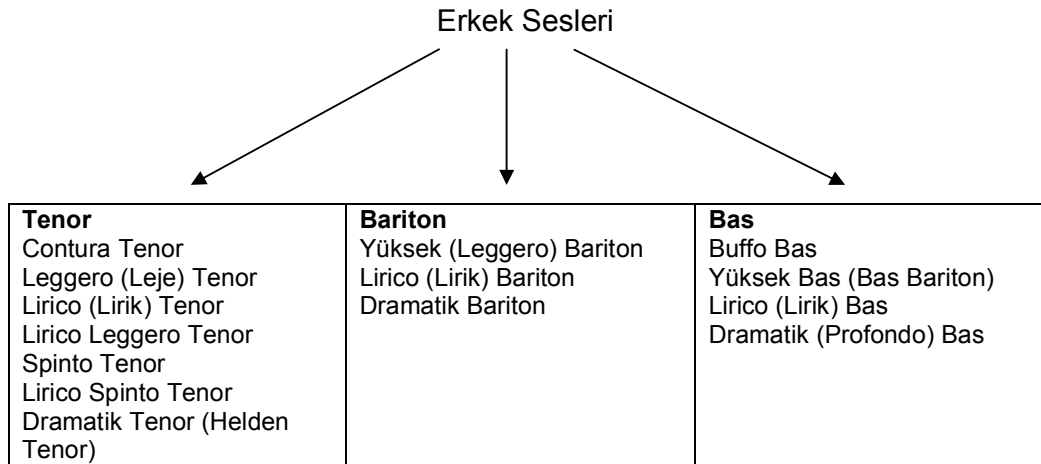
Erkek Sesleri

| **Tenor** | **Bariton** | **Bas** |
|---|---|---|
| Contura Tenor<br>Leggero (Leje) Tenor<br>Lirico (Lirik) Tenor<br>Lirico Leggero Tenor<br>Spinto Tenor<br>Lirico Spinto Tenor<br>Dramatik Tenor (Helden Tenor) | Yüksek (Leggero) Bariton<br>Lirico (Lirik) Bariton<br>Dramatik Bariton | Buffo Bas<br>Yüksek Bas (Bas Bariton)<br>Lirico (Lirik) Bas<br>Dramatik (Profondo) Bas |